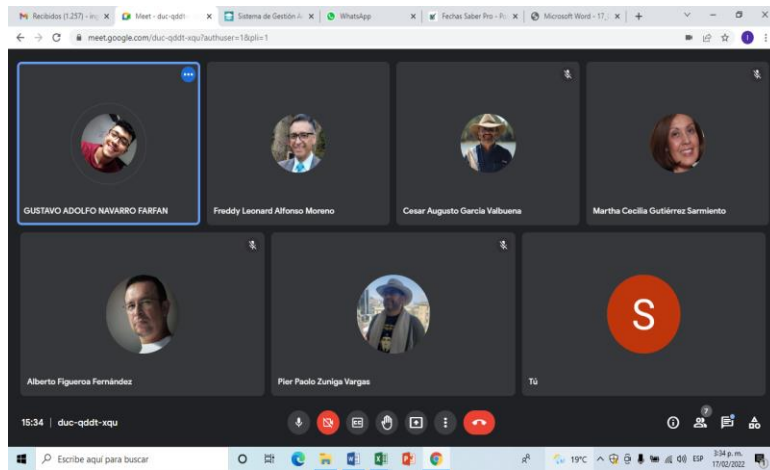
Recibidos (1.257) - ing
Meet - duc-qddt-
Sistema de Gestión A
WhatsApp
Fechas Saber Pro - Pc
Microsoft Word - 17
meet.google.com/duc-qddt-xqu?authuser=1&pli=1

GUSTAVO ADOLFO NAVARRO FARFAN
Freddy Leonard Alfonso Moreno
Cesar Augusto Garcia Valbuena
Martha Cecilia Gutiérrez Sarmiento
Alberto Figueroa Fernández
Pier Paolo Zuniga Vargas
S
Tú

15:34 | duc-qddt-xqu
7

Escribe aquí para buscar
19°C
ESP
3:34 p. m.
17/02/2022